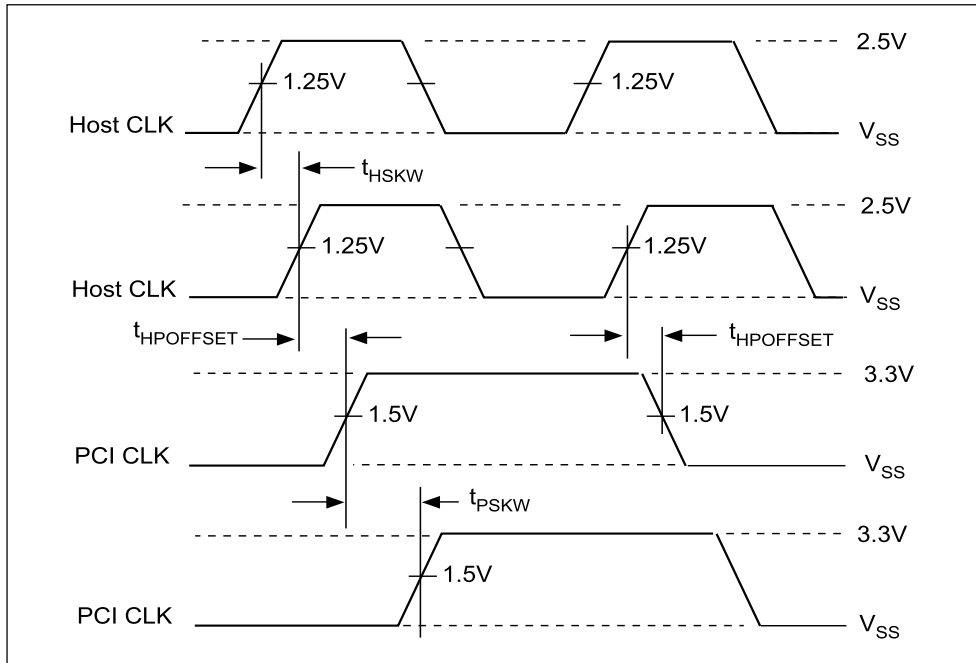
2.5V

1.25V

1.25V

Host CLK

$V_{SS}$

$t_{HSKW}$

2.5V

1.25V

1.25V

Host CLK

$V_{SS}$

$t_{HPOFFSET}$

$t_{HPOFFSET}$

3.3V

1.5V

1.5V

PCI CLK

$V_{SS}$

$t_{PSKW}$

3.3V

1.5V

PCI CLK

$V_{SS}$